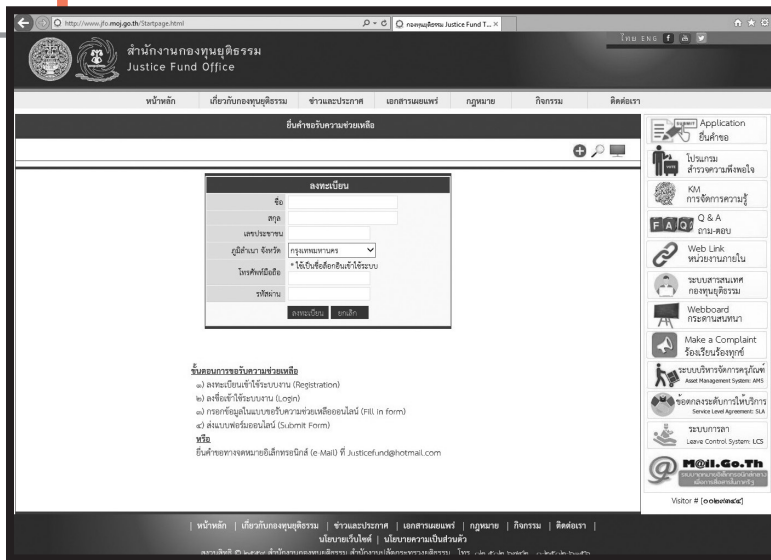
http://www.jfo.moj.go.th/Startpage.html
กองทุนยุติธรรม Justice Fund T... ×

ไทย ENG

สำนักงานกองทุนยุติธรรม
Justice Fund Office

หน้าหลัก | เกี่ยวกับกองทุนยุติธรรม | ข่าวและประกาศ | เอกสารเผยแพร่ | กฎหมาย | กิจกรรม | ติดต่อเรา

ยื่นคำขอรับความช่วยเหลือ

ลงทะเบียน

| | |
|---|---|
| ชื่อ | |
| สกุล | |
| เลขประชาชน | |
| ภูมิลำเนา จังหวัด | กรุงเทพมหานคร |
| โทรศัพท์มือถือ | * ใช้เป็นชื่อล็อกอินเข้าใช้ระบบ |
| รหัสผ่าน | |

ลงทะเบียน | ยกเลิก

ขั้นตอนการขอรับความช่วยเหลือ
๑) ลงทะเบียนเข้าใช้ระบบงาน (Registration)
๒) ลงชื่อเข้าใช้ระบบงาน (Login)
๓) กรอกข้อมูลในแบบขอรับความช่วยเหลือออนไลน์ (Fill in form)
๔) ส่งแบบฟอร์มออนไลน์ (Submit Form)
หรือ
ยื่นคำขอทางจดหมายอิเล็กทรอนิกส์ (e Mail) ที่ Justicefund@hotmail.com

Application ยื่นคำขอ
โปรแกรม สำรวจความพึงพอใจ
KM การจัดการความรู้
FAQ Q & A ถาม-ตอบ
Web Link หน่วยงานภายใน
ระบบสารสนเทศ กองทุนยุติธรรม
Webboard กระดานสนทนา
Make a Complaint ร้องเรียนร้องทุกข์
ระบบบริหารจัดการครุภัณฑ์ Asset Management System: AMS
ข้อตกลงระดับการให้บริการ Service Level Agreement: SLA
ระบบการลา Leave Control System: LCS
M@il.Go.Th
Visitor # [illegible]

| หน้าหลัก | เกี่ยวกับกองทุนยุติธรรม | ข่าวและประกาศ | เอกสารเผยแพร่ | กฎหมาย | กิจกรรม | ติดต่อเรา |
นโยบายเว็บไซต์ | นโยบายความเป็นส่วนตัว
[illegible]